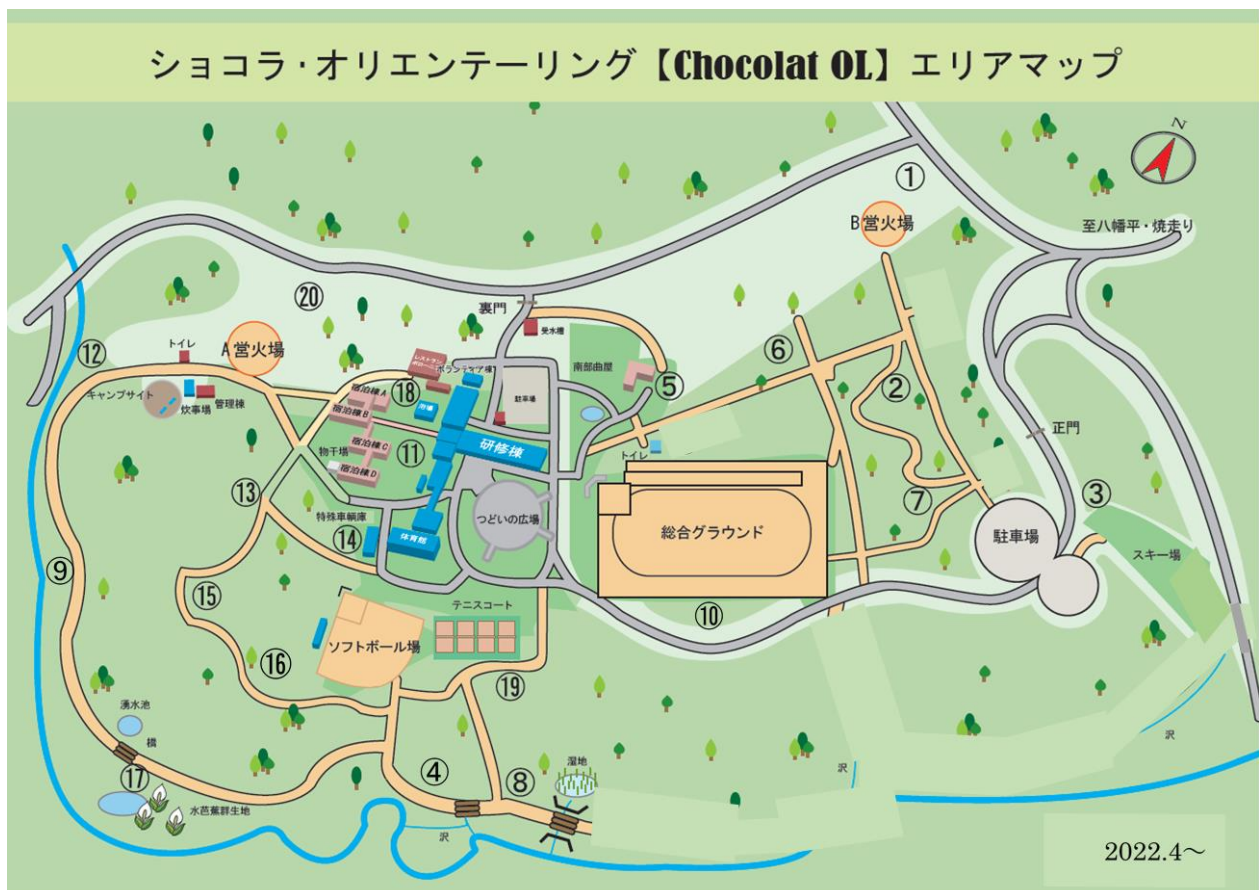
ショコラ・オリエンテーリング【Chocolat OL】エリアマップ

N

①

B営火場

至八幡平・焼走り

⑳

裏門

受水槽

⑫

トイレ

A営火場

レストラン

ボランティア棟

南部曲屋

⑤

⑥

②

キャンプサイト

炊事場

管理棟

宿泊棟A

⑱

宿泊棟B

浴場

駐車場

正門

研修棟

物干場

宿泊棟C

⑪

トイレ

宿泊棟D

⑦

⑬

③

つどいの広場

総合グラウンド

駐車場

特殊車輌庫

⑭

体育館

スキー場

⑨

⑮

テニスコート

⑩

ソフトボール場

⑯

⑲

湧水池

沢

橋

⑰

④

湿地

⑧

水芭蕉群生地

沢

沢

2022.4～